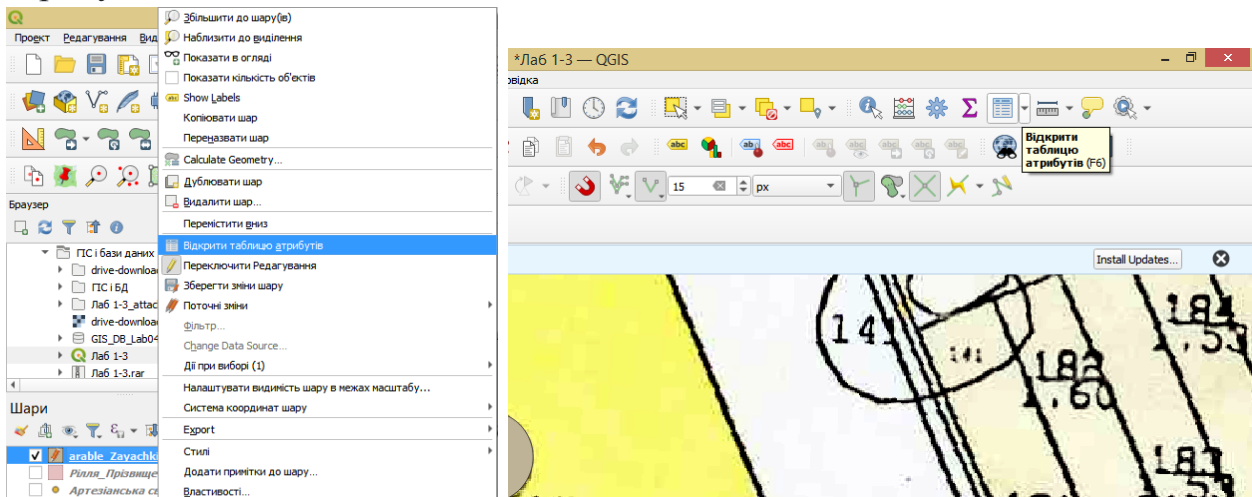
Проект Редагування Вид

Збільшити до шару(ів)
Наблизити до виділення
Показати в огляді
Показати кількість об'єктів
Show Labels
Копіювати шар
Перенназвати шар
Calculate Geometry...
Дублювати шар
Видалити шар...
Перемістити вниз
Відкрити таблицю атрибутів
Переключити Редагування
Зберегти зміни шару
Поточні зміни
Фільтр...
Change Data Source...
Дії при виборі (1)
Налаштувати видимість шару в межах масштабу...
Система координат шару
Export
Стилі
Додати примітки до шару...
Властивості...

Браузер
ГІС і бази даних
drive-download
ГІС і БД
Лаб 1-3_attac
drive-download
GIS_DB_Lab04
Лаб 1-3
Лаб 1-3.rar

Шари
arable_Zayachk
Рілля_Прізвище
Артезіанська св

*Лаб 1-3 — QGIS
овідка
Відкрити таблицю атрибутів (F6)
15
px
Install Updates...
141
141
182
1.60
184
1.53
181